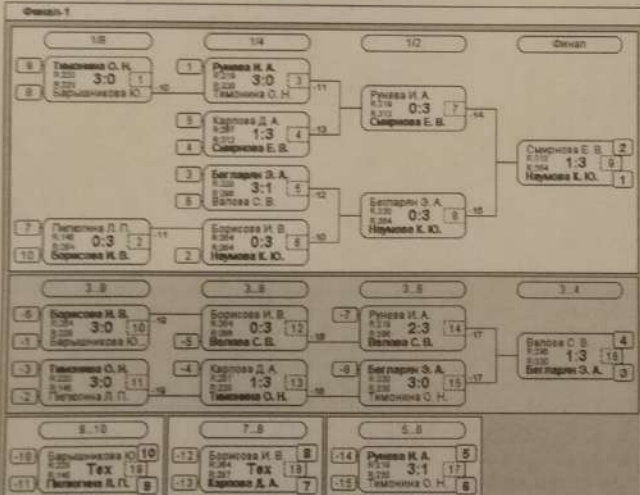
Финал 1

1/8

1/4

1/2

Финал

9 Тимонина О. Н. 3:0 1
8 Барышникова Ю. -10

1 Рунева И. А. 3:0 3 -11
Тимонина О. Н.

Рунева И. А. 0:3 7 -14
Смирнова Е. В.

5 Карпова Д. А. 1:3 4 -13
4 Смирнова Е. В.

Смирнова Е. В. 1:3 9 2
Наумова К. Ю. 1

3 Бегларян Э. А. 3:1 5 -12
6 Валова С. В.

Бегларян Э. А. 0:3 8 -15
Наумова К. Ю.

7 Пелепкина Л. П. 0:3 2 -11
10 Борисова И. В.

Борисова И. В. 0:3 6 -10
2 Наумова К. Ю.

3...8

3...8

3...8

3...4

-6 Борисова И. В. 3:0 10 -12
-1 Барышникова Ю.

Борисова И. В. 0:3 12 -18
-5 Валова С. В.

-7 Рунева И. А. 2:3 14 -17
Валова С. В.

Валова С. В. 1:3 16 4
Бегларян Э. А. 3

-3 Тимонина О. Н. 3:0 11 -13
-2 Пелепкина Л. П. -19

-4 Карпова Д. А. 1:3 13 -16
Тимонина О. Н.

-8 Бегларян Э. А. 3:0 15 -17
Тимонина О. Н.

9...10

7...8

5...6

-10 Барышникова Ю. Tex 19 10
-11 Пелепкина Л. П. 9

-12 Борисова И. В. Tex 18 8
-13 Карпова Д. А. 7

-14 Рунева И. А. 3:1 17 5
-15 Тимонина О. Н. 6